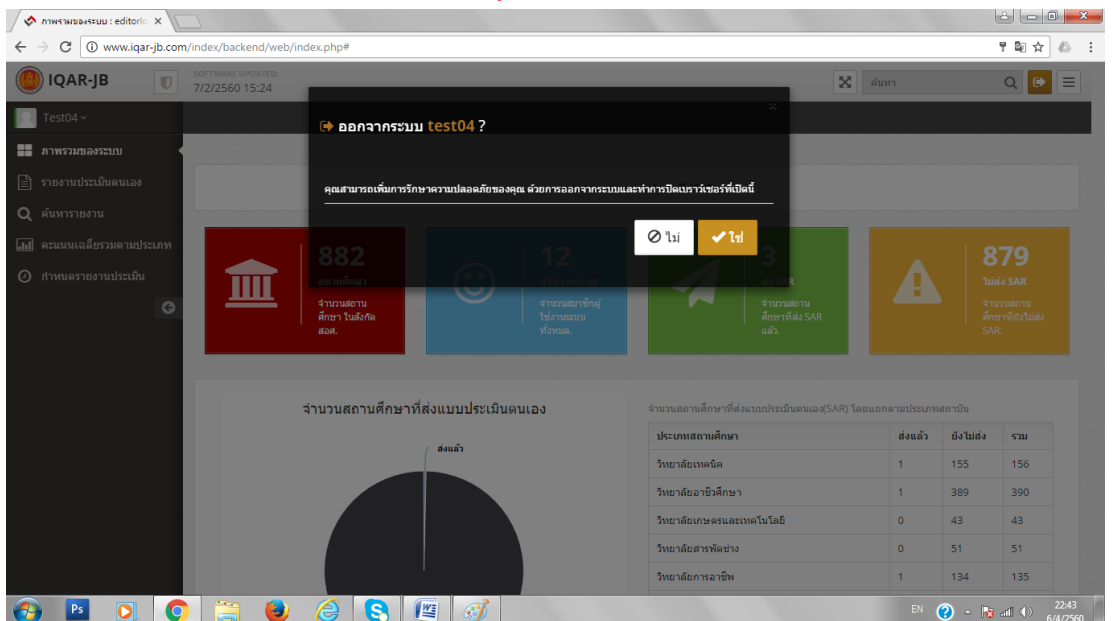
ภาพรวมของระบบ : editorl ×

www.iqar-jb.com/index/backend/web/index.php#

IQAR-JB

SOFTWARE UPDATED:
7/2/2560 15:24

ค้นหา

Test04

ภาพรวมของระบบ
รายงานประเมินตนเอง
ค้นหารายงาน
คะแนนเฉลี่ยรวมตามประเภท
กำหนดรายงานประเมิน

ออกจากระบบ test04 ?

คุณสามารถเพิ่มการรักษาความปลอดภัยของคุณ ด้วยการออกจากระบบและทำการปิดเบราว์เซอร์ที่เปิดนี้

ไม่
ใช่

882
สถานศึกษา
จำนวนสถานศึกษา ในสังกัด สอศ.

12
บัญชีผู้ใช้งาน
จำนวนสมาชิกผู้ใช้งานระบบทั้งหมด.

3
ส่ง SAR
จำนวนสถานศึกษาที่ส่ง SAR แล้ว.

879
ไม่ส่ง SAR
จำนวนสถานศึกษาที่ยังไม่ส่ง SAR.

จำนวนสถานศึกษาที่ส่งแบบประเมินตนเอง

ส่งแล้ว

จำนวนสถานศึกษาที่ส่งแบบประเมินตนเอง(SAR) โดยแยกตามประเภทสถาบัน

| ประเภทสถานศึกษา | ส่งแล้ว | ยังไม่ส่ง | รวม |
|---|---|---|---|
| วิทยาลัยเทคนิค | 1 | 155 | 156 |
| วิทยาลัยอาชีวศึกษา | 1 | 389 | 390 |
| วิทยาลัยเกษตรและเทคโนโลยี | 0 | 43 | 43 |
| วิทยาลัยสารพัดช่าง | 0 | 51 | 51 |
| วิทยาลัยการอาชีพ | 1 | 134 | 135 |

EN 22:43 6/4/2560